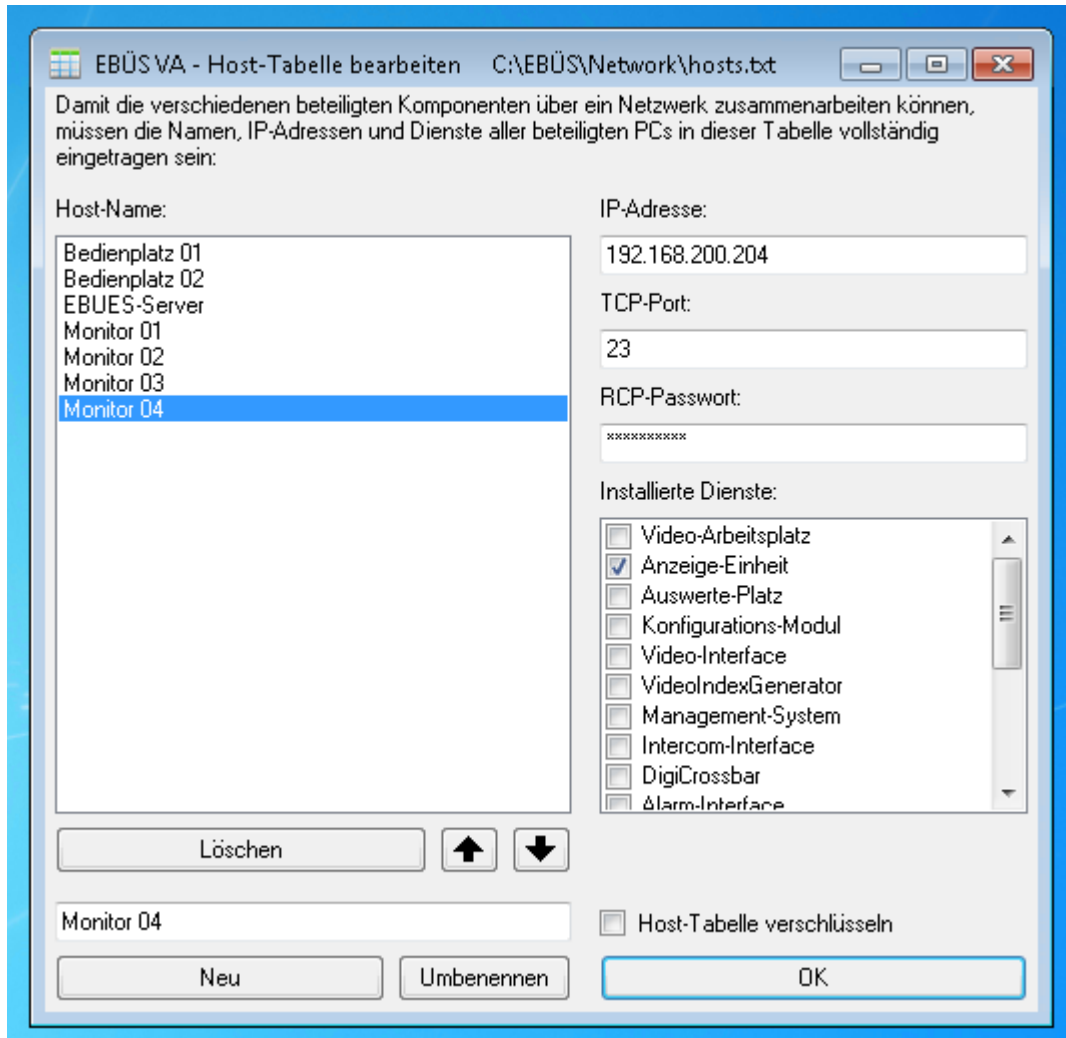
EBÜS VA - Host-Tabelle bearbeiten C:\EBÜS\Network\hosts.txt

Damit die verschiedenen beteiligten Komponenten über ein Netzwerk zusammenarbeiten können, müssen die Namen, IP-Adressen und Dienste aller beteiligten PCs in dieser Tabelle vollständig eingetragen sein:

Host-Name:

Bedienplatz 01
Bedienplatz 02
EBUES-Server
Monitor 01
Monitor 02
Monitor 03
Monitor 04

IP-Adresse:

192.168.200.204

TCP-Port:

23

RCP-Passwort:

**********

Installierte Dienste:

Video-Arbeitsplatz
Anzeige-Einheit
Auswerte-Platz
Konfigurations-Modul
Video-Interface
VideoIndexGenerator
Management-System
Intercom-Interface
DigiCrossbar
Alarm-Interface

Löschen

Monitor 04

Host-Tabelle verschlüsseln

Neu

Umbenennen

OK